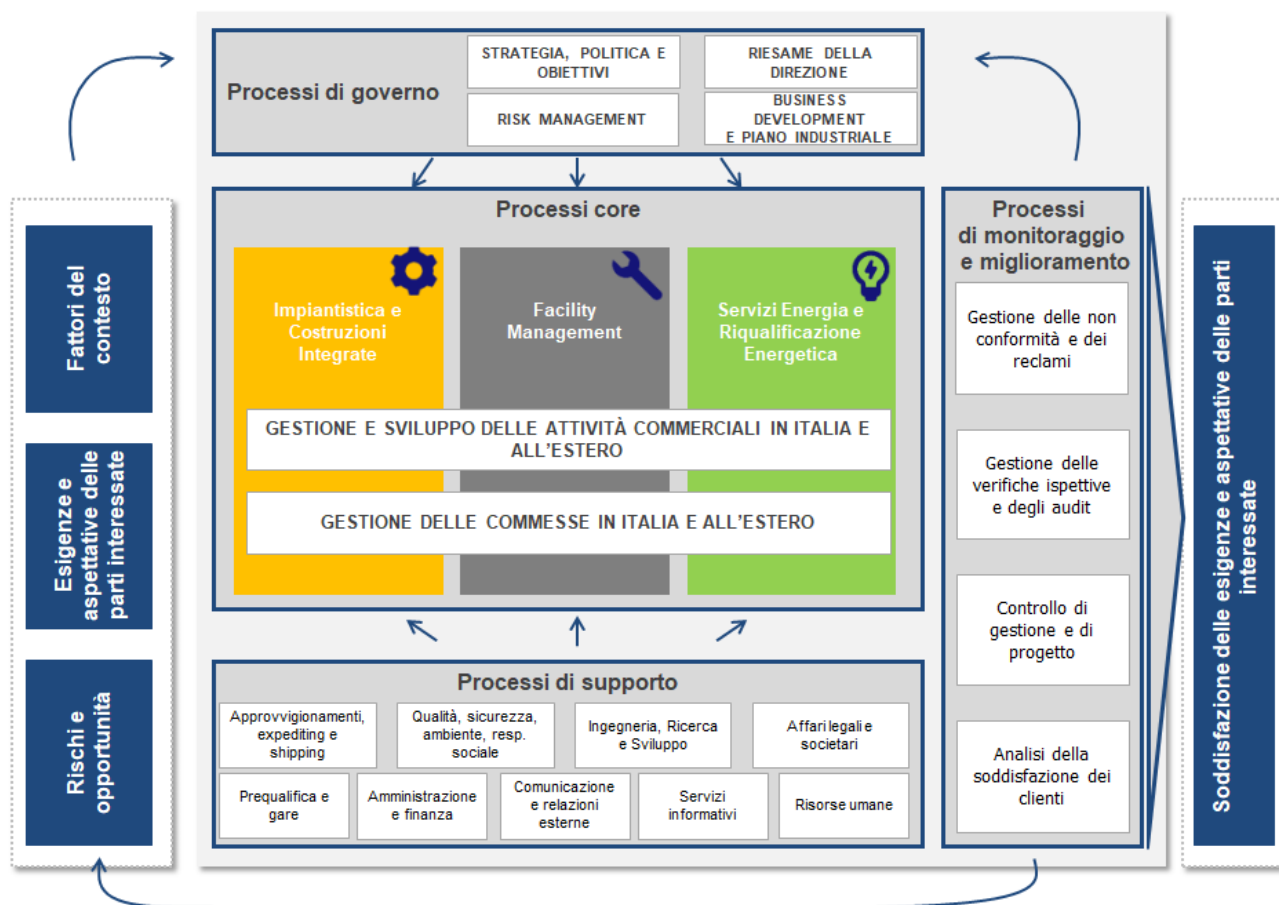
Fattori del contesto

Esigenze e aspettative delle parti interessate

Rischi e opportunità

Processi di governo

STRATEGIA, POLITICA E OBIETTIVI

RIESAME DELLA DIREZIONE

RISK MANAGEMENT

BUSINESS DEVELOPMENT E PIANO INDUSTRIALE

Processi core

Impiantistica e Costruzioni Integrate

Facility Management

Servizi Energia e Riqualificazione Energetica

GESTIONE E SVILUPPO DELLE ATTIVITÀ COMMERCIALI IN ITALIA E ALL'ESTERO

GESTIONE DELLE COMMESSE IN ITALIA E ALL'ESTERO

Processi di supporto

Approvvigionamenti, expediting e shipping

Qualità, sicurezza, ambiente, resp. sociale

Ingegneria, Ricerca e Sviluppo

Affari legali e societari

Prequalifica e gare

Amministrazione e finanza

Comunicazione e relazioni esterne

Servizi informativi

Risorse umane

Processi di monitoraggio e miglioramento

Gestione delle non conformità e dei reclami

Gestione delle verifiche ispettive e degli audit

Controllo di gestione e di progetto

Analisi della soddisfazione dei clienti

Soddisfazione delle esigenze e aspettative delle parti interessate